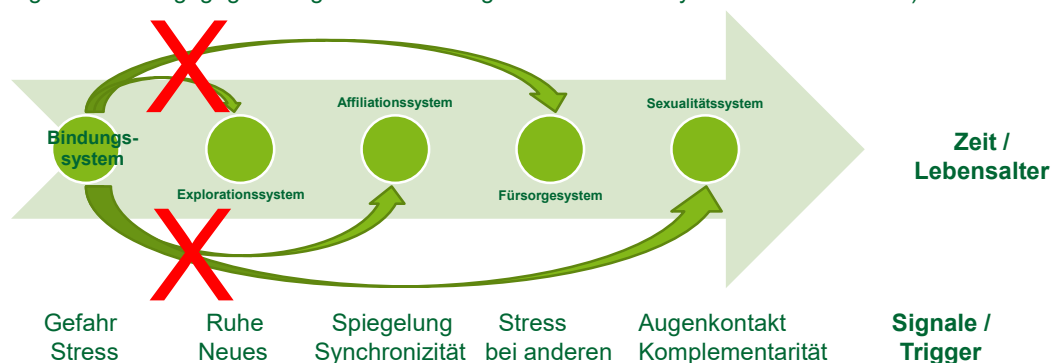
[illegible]

Bindungssystem

Explorationssystem

Affiliationssystem

Fürsorgesystem

Sexualitätssystem

Zeit / Lebensalter

Gefahr Stress

Ruhe Neues

Spiegelung Synchronizität

Stress bei anderen

Augenkontakt Komplementarität

Signale / Trigger